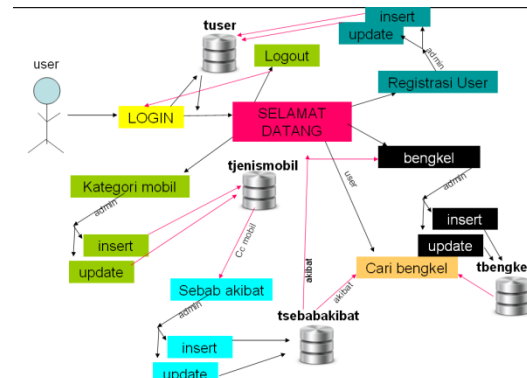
tuser

insert

update

admin

user

Logout

Registrasi User

LOGIN

SELAMAT DATANG

bengkel

Kategori mobil

tjenismobil

user

admin

admin

insert

insert

update

Cc mobil

akibat

update

tbengke

Cari bengkel

Sebab akibat

akibat

admin

tsebabakibat

insert

update